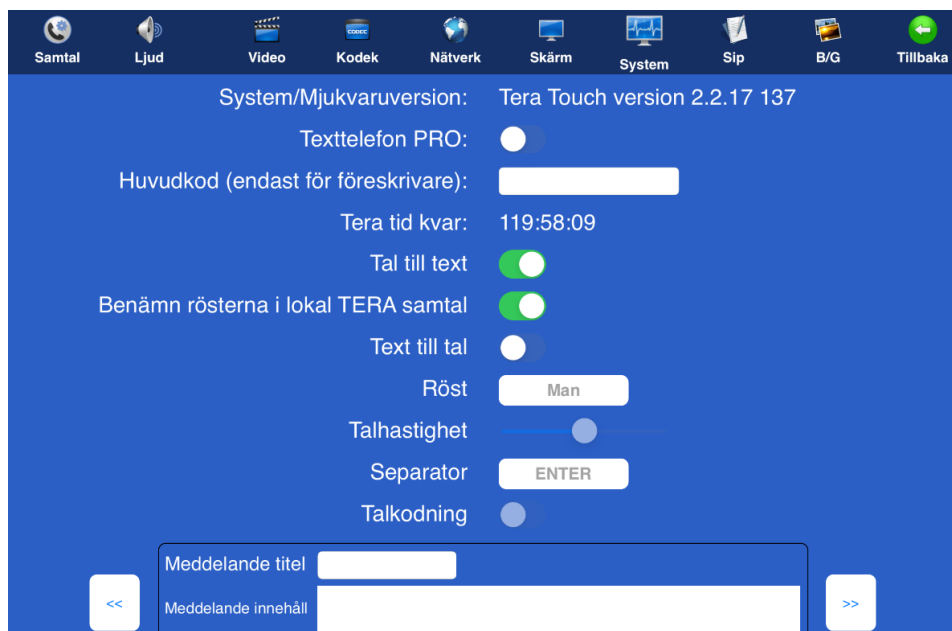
Samtal Ljud Video CODEC Kodek Nätverk Skärm System Sip B/G Tillbaka

System/Mjukvaruversion: Tera Touch version 2.2.17 137

Texttelefon PRO:

Huvudkod (endast för föreskrivare):

Tera tid kvar: 119:58:09

Tal till text

Benämn rösterna i lokal TERA samtal

Text till tal

Röst Man

Talhastighet

Separator ENTER

Talkodning

Meddelande titel

<< Meddelande innehåll >>